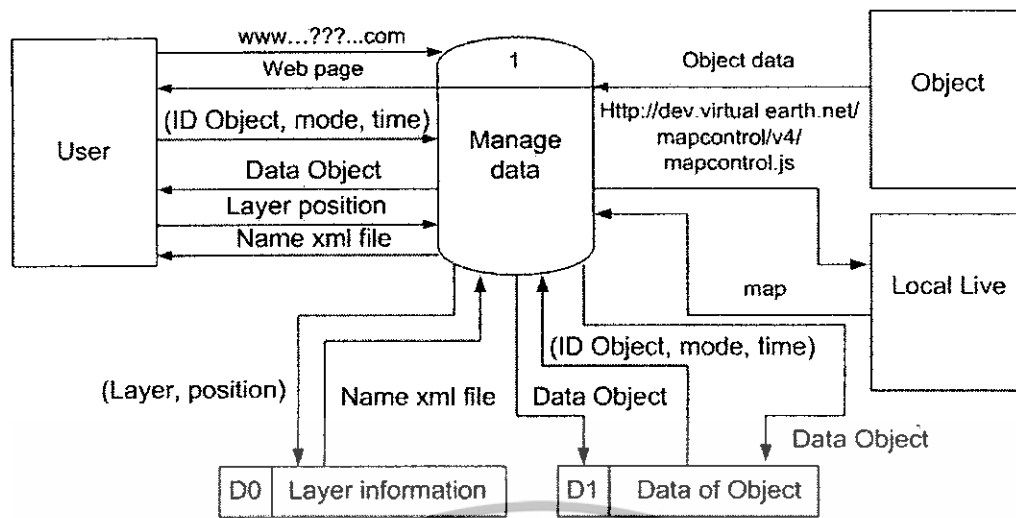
User

www...???...com

Web page

(ID Object, mode, time)

Data Object

Layer position

Name xml file

1

Manage data

Object data

Http://dev.virtual earth.net/ mapcontrol/v4/ mapcontrol.js

Object

Local Live

map

(ID Object, mode, time)

(Layer, position)

Name xml file

Data Object

Data Object

D0 | Layer information

D1 | Data of Object